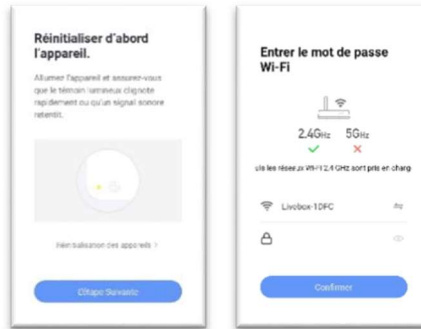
Réinitialiser d'abord l'appareil.

Allumer l'appareil et assurez-vous que le témoin lumineux clignote rapidement ou qu'un signal sonore retentit.

Réinitialisation des appareils >

Étape Suivante

Entrer le mot de passe Wi-Fi

2.4GHz 5GHz

✓ ✕

uls les réseaux Wi-Fi 2,4 GHz sont pris en charg

Livebox-10FC

Confirmer